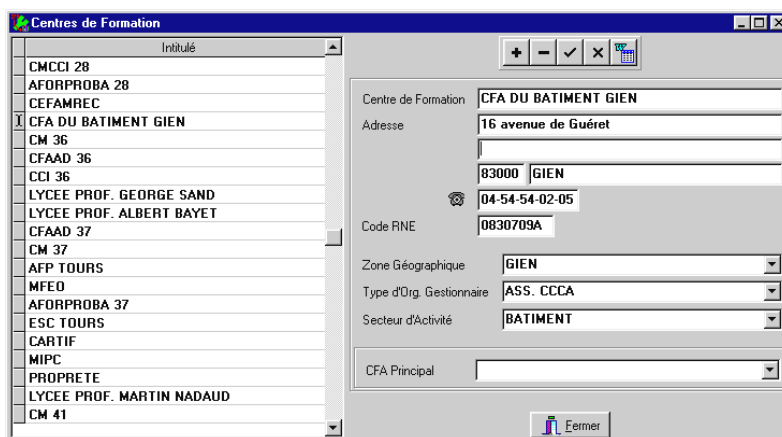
Centres de Formation

| Intitulé |
|---|
| CMCCI 28 |
| AFORPROBA 28 |
| CEFAMREC |
| CFA DU BATIMENT GIEN |
| CM 36 |
| CFAAD 36 |
| CCI 36 |
| LYCEE PROF. GEORGE SAND |
| LYCEE PROF. ALBERT BAYET |
| CFAAD 37 |
| CM 37 |
| AFP TOURS |
| MFEO |
| AFORPROBA 37 |
| ESC TOURS |
| CARTIF |
| MIPC |
| PROPRETE |
| LYCEE PROF. MARTIN NADAUD |
| CM 41 |

+ − ✓ ×

Centre de Formation CFA DU BATIMENT GIEN
Adresse 16 avenue de Guéret

83000 GIEN
04-54-54-02-05
Code RNE 0830709A

Zone Géographique GIEN
Type d'Org. Gestionnaire ASS. CCCA
Secteur d'Activité BATIMENT

CFA Principal

Fermer